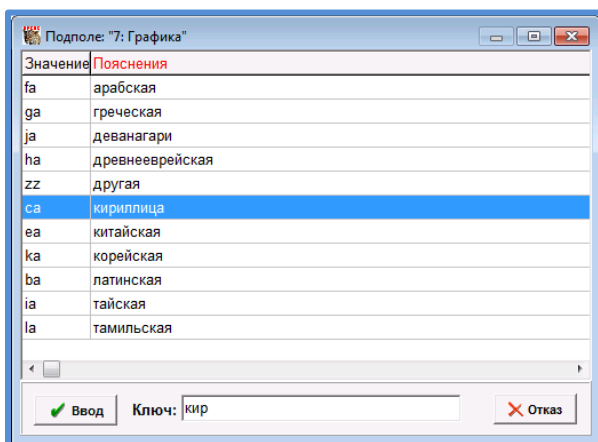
Подполе: "7: Графика"

| Значение | Пояснения |
|---|---|
| fa | арабская |
| ga | греческая |
| ja | деванагари |
| ha | древнееврейская |
| zz | другая |
| ca | кириллица |
| ea | китайская |
| ka | корейская |
| ba | латинская |
| ia | тайская |
| la | тамильская |

Ввод Ключ: кир Отказ